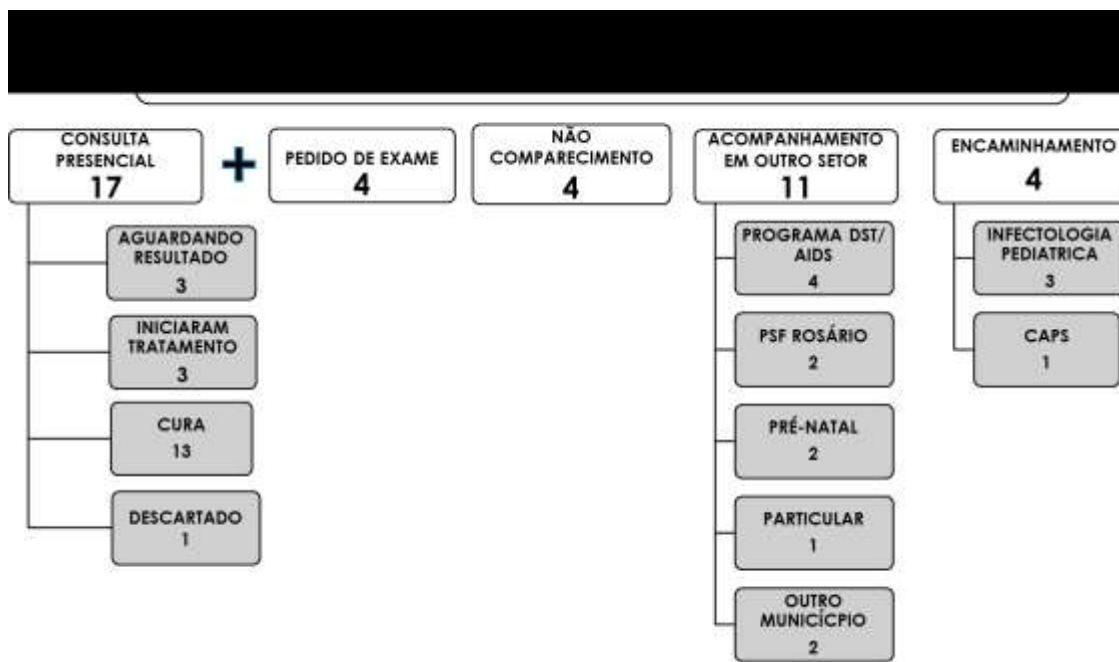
CONSULTA PRESENCIAL
17

+

PEDIDO DE EXAME
4

NÃO COMPARECIMENTO
4

ACOMPANHAMENTO EM OUTRO SETOR
11

ENCAMINHAMENTO
4

AGUARDANDO RESULTADO
3

INICIARAM TRATAMENTO
3

CURA
13

DESCARTADO
1

PROGRAMA DST/ AIDS
4

PSF ROSÁRIO
2

PRÉ-NATAL
2

PARTICULAR
1

OUTRO MUNICÍCPIO
2

INFECTOLOGIA PEDIATRICA
3

CAPS
1